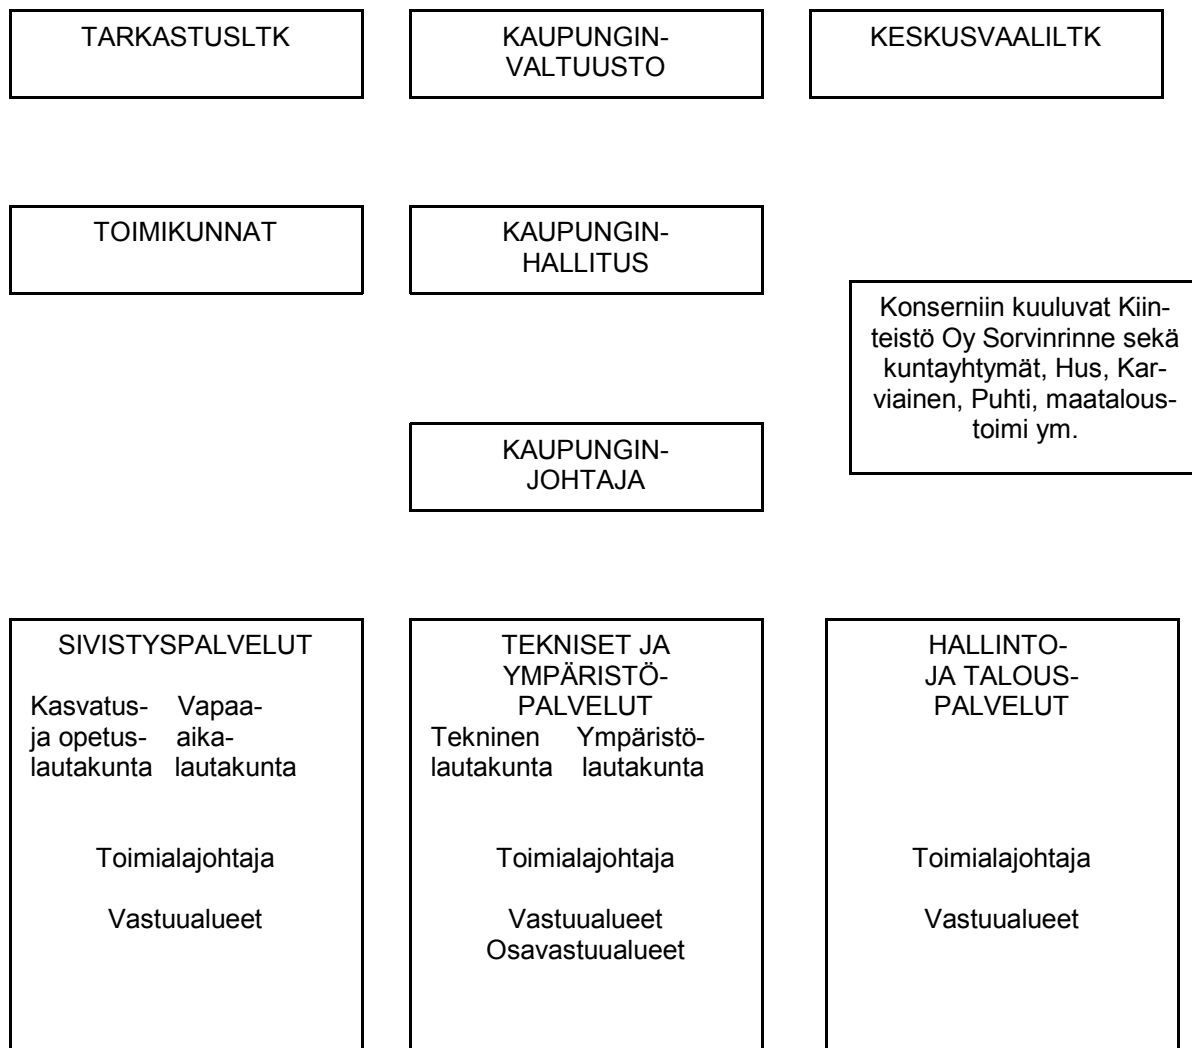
TARKASTUSLTK

KAUPUNGINVALTUUSTO

KESKUSVAALILTK

TOIMIKUNNAT

KAUPUNGINHALLITUS

Konserniin kuuluvat Kiinteistö Oy Sorvinrinne sekä kuntayhtymät, Hus, Karviainen, Puhti, maatalous-toimi ym.

KAUPUNGINJOHTAJA

SIVISTYSPALVELUT

Kasvatus- ja opetuslautakunta

Vapaa-aikalautakunta

Toimialajohtaja

Vastuualueet

TEKNISET JA YMPÄRISTÖPALVELUT

Tekninen lautakunta

Ympäristölautakunta

Toimialajohtaja

Vastuualueet
Osavastuualueet

HALLINTO- JA TALOUSPALVELUT

Toimialajohtaja

Vastuualueet